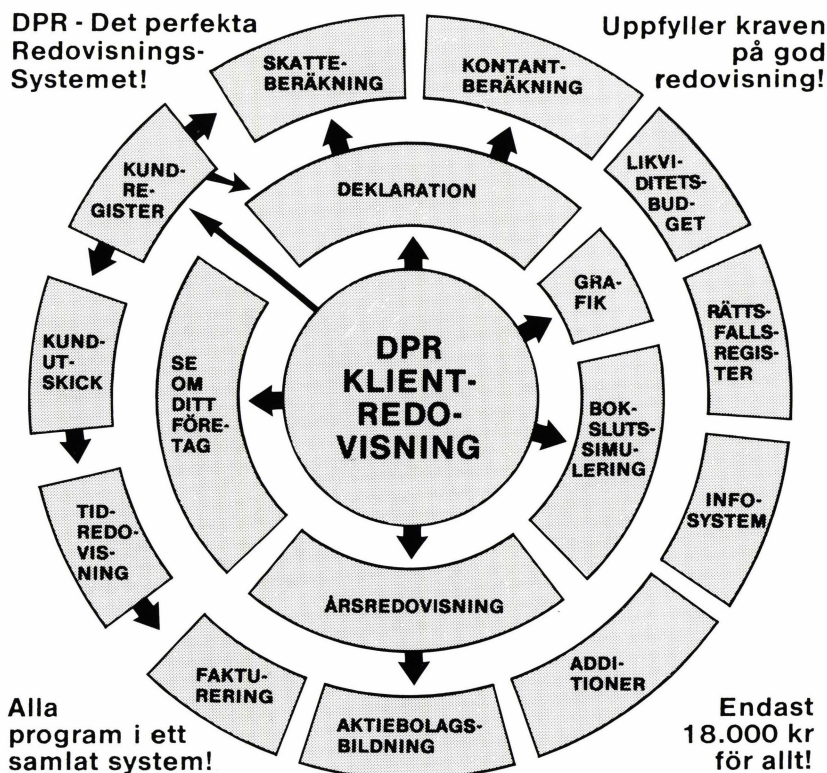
DPR - Det perfekta Redovisnings-Systemet!

Uppfyller kraven på god redovisning!

SKATTE-BERÄKNING

KONTANT-BERÄKNING

KUND-RE-GISTER

DEKLARATION

LIKVI-DITETS-BUD-GET

GRA-FIK

RÄTTS-FALLS-REGIS-TER

KUND-UT-SKICK

SE OM DITT FÖRE-TAG

DPR KLIENT-REDO-VISNING

BOK-SLUTS-SIMU-LERING

INFO-SYSTEM

TID-REDO-VIS-NING

ÅRSREDOVISNING

ADDI-TIONER

FAKTU-RERING

AKTIEBOLAGS-BILDNING

Alla program i ett samlat system!

Endast 18.000 kr för allt!